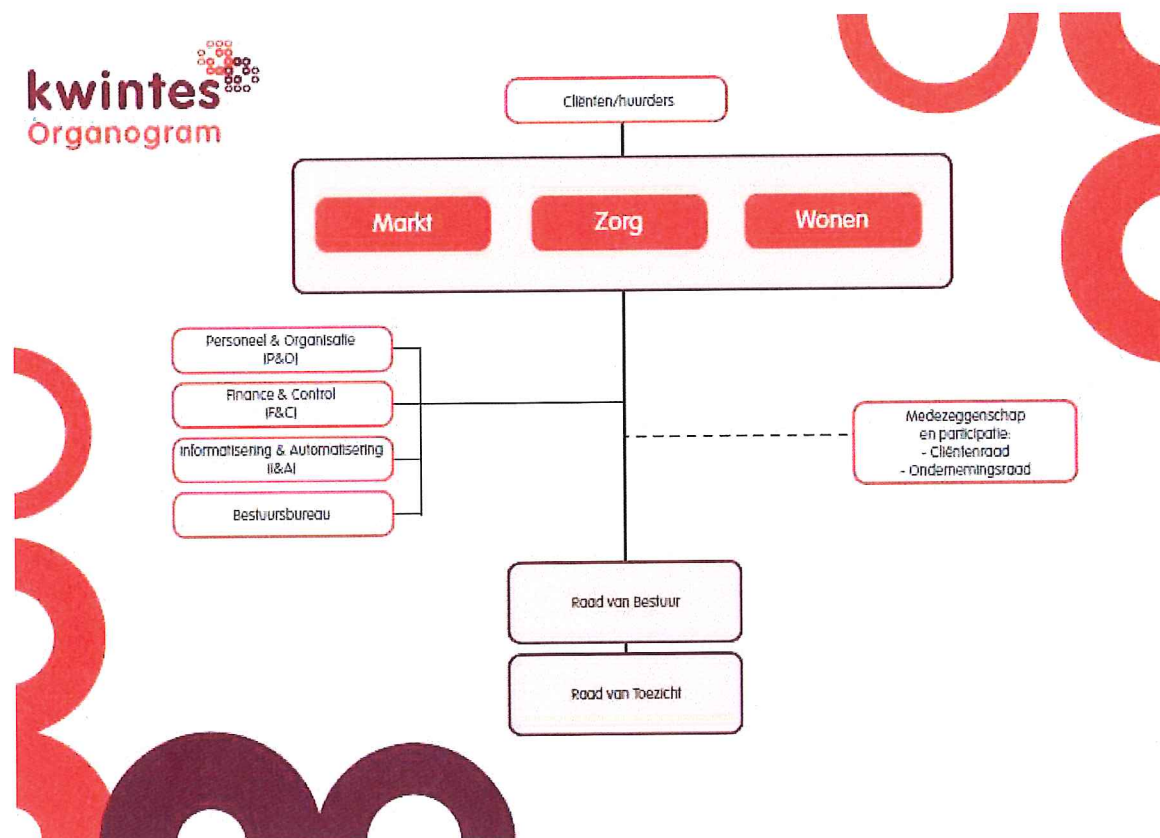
kwintes
Organogram

Cliënten/huurders

Markt

Zorg

Wonen

Personeel & Organisatie (P&O)

Finance & Control (F&C)

Informatisering & Automatisering (I&A)

Bestuursbureau

Medezeggenschap en participatie:
- Cliëntenraad
- Ondernemingsraad

Raad van Bestuur

Raad van Toezicht